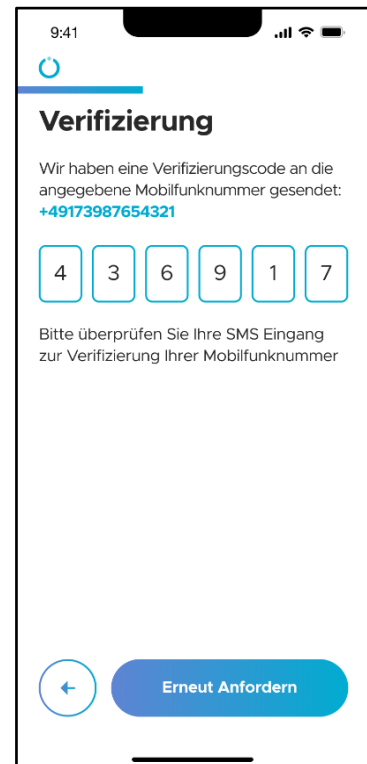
9:41

Verifizierung

Wir haben eine Verifizierungscode an die angegebene Mobilfunknummer gesendet: +49173987654321

| 4 | 3 | 6 | 9 | 1 | 7 |
|---|---|---|---|---|---|

Bitte überprüfen Sie Ihre SMS Eingang zur Verifizierung Ihrer Mobilfunknummer

Erneut Anfordern